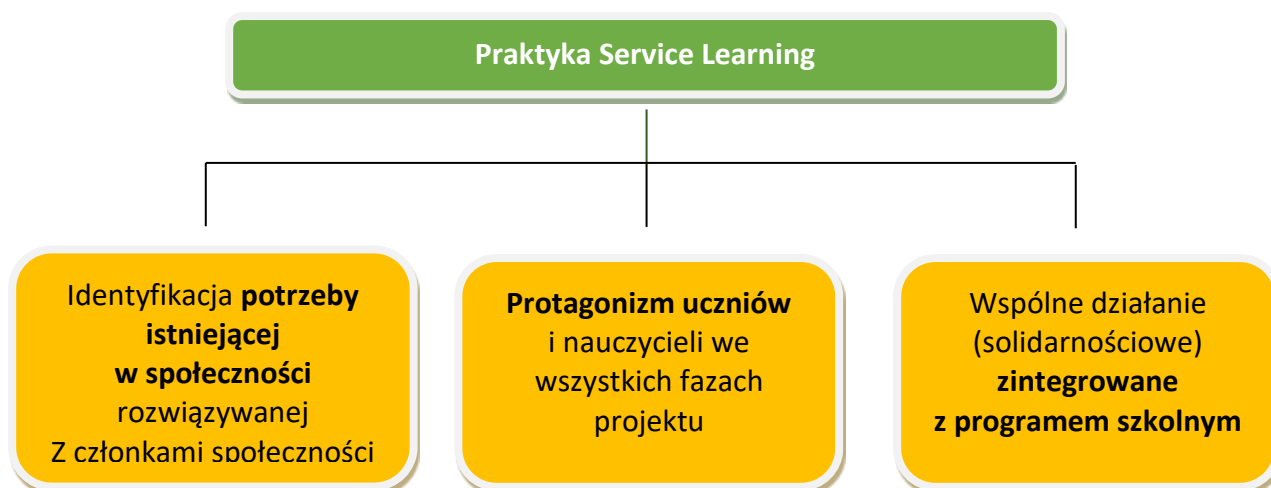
Praktyka Service Learning

Identyfikacja **potrzeby istniejącej w społeczności** rozwiązywanej Z członkami społeczności

**Protagonizm uczniów** i nauczycieli we wszystkich fazach projektu

Wspólne działanie (solidarnościowe) **zintegrowane z programem szkolnym**